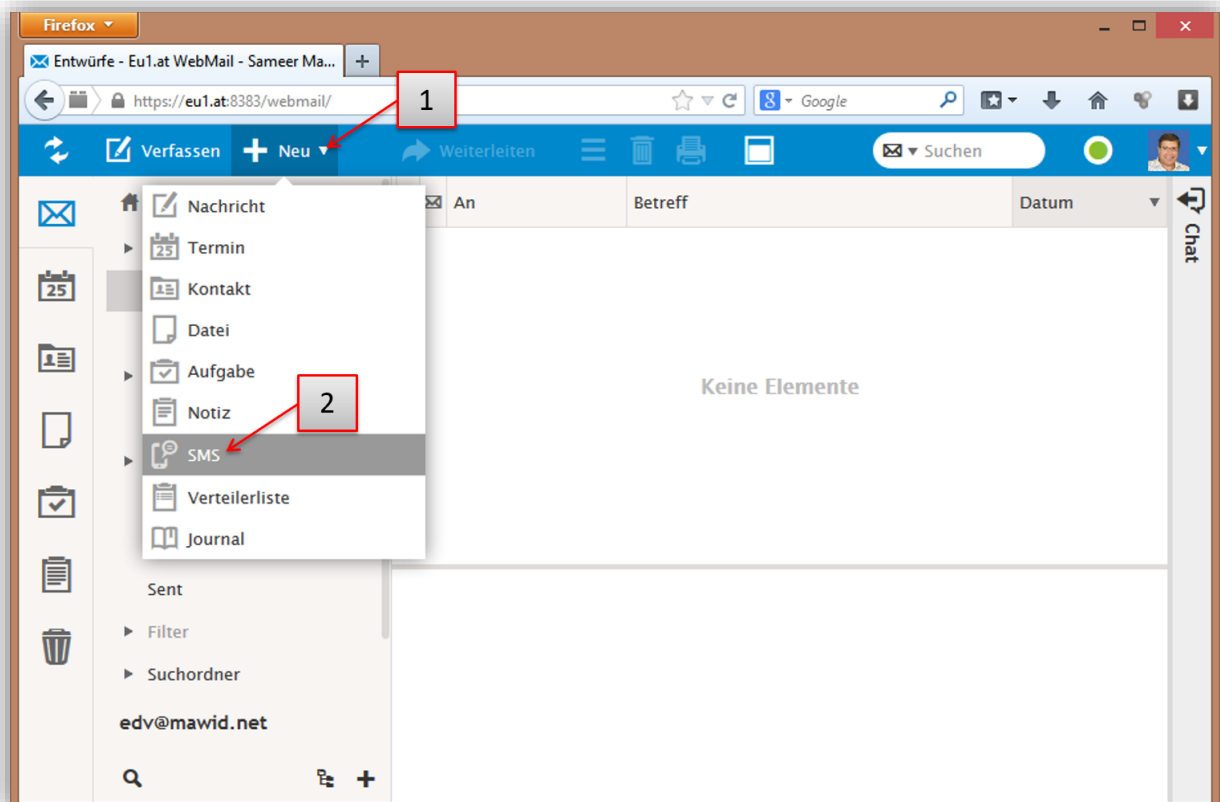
Firefox

Entwürfe - Eu1.at WebMail - Sameer Ma...

https://eu1.at:8383/webmail/

Google

1

Verfassen Neu

Weiterleiten

Suchen

Nachricht
Termin
Kontakt
Datei
Aufgabe
Notiz
SMS
Verteilerliste
Journal

2

An

Betreff

Datum

Chat

Keine Elemente

Sent

Filter

Suchordner

edv@mawid.net